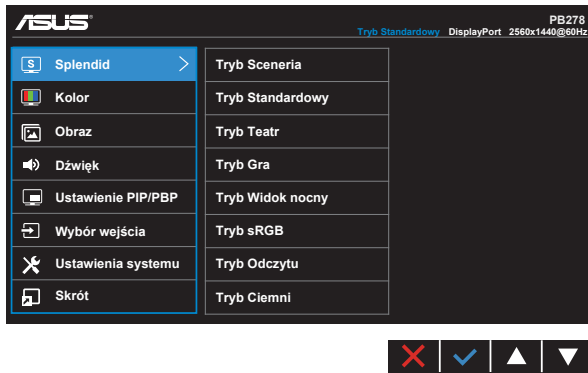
ASUS

PB278

Tryb Standardowy DisplayPort 2560x1440@60Hz

Splendid
Kolor
Obraz
Dźwięk
Ustawienie PIP/PBP
Wybór wejścia
Ustawienia systemu
Skrót

Tryb Sceneria
Tryb Standardowy
Tryb Teatr
Tryb Gra
Tryb Widok nocny
Tryb sRGB
Tryb Odczytu
Tryb Ciemni